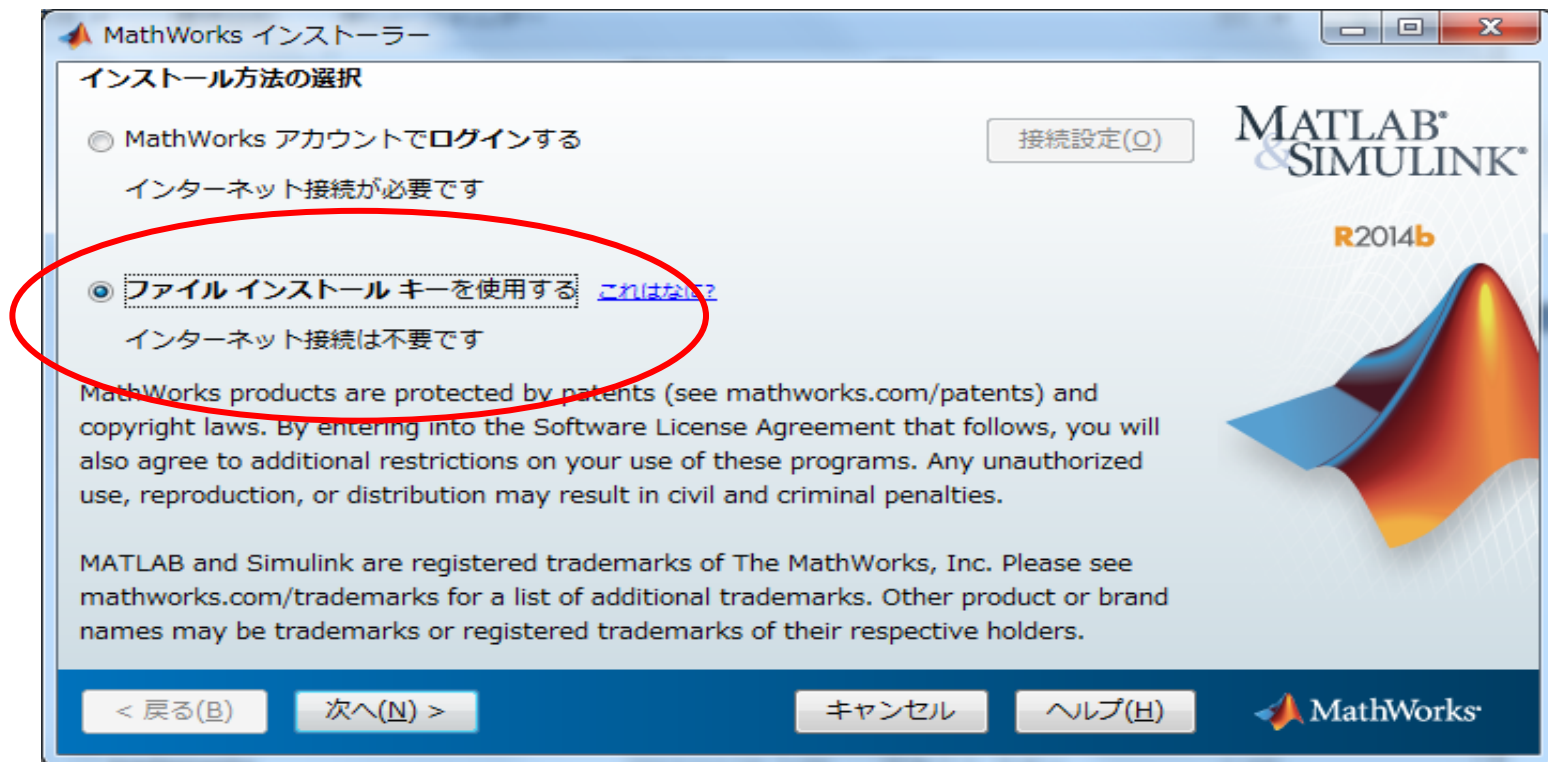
MathWorks インストーラー

インストール方法の選択

MathWorks アカウントでログインする

接続設定(O)

インターネット接続が必要です

ファイル インストール キーを使用する これはなに?

インターネット接続は不要です

MATLAB® & SIMULINK®

R2014b

MathWorks products are protected by patents (see mathworks.com/patents) and copyright laws. By entering into the Software License Agreement that follows, you will also agree to additional restrictions on your use of these programs. Any unauthorized use, reproduction, or distribution may result in civil and criminal penalties.

MATLAB and Simulink are registered trademarks of The MathWorks, Inc. Please see mathworks.com/trademarks for a list of additional trademarks. Other product or brand names may be trademarks or registered trademarks of their respective holders.

< 戻る(B)

次へ(N) >

キャンセル

ヘルプ(H)

MathWorks®